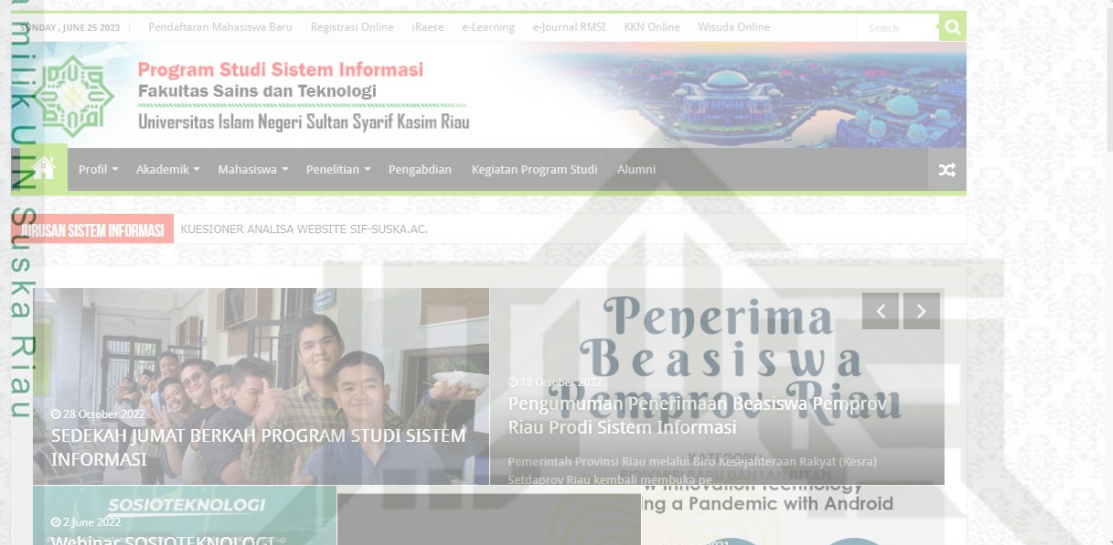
milik UIN Suska Riau

SUNDAY , JUNE 25 2023 Pendaftaran Mahasiswa Baru Registrasi Online iRaese e-Learning e-Journal RMSI KKN Online Wisuda Online Search

Program Studi Sistem Informasi
Fakultas Sains dan Teknologi
Universitas Islam Negeri Sultan Syarif Kasim Riau

Profil Akademik Mahasiswa Penelitian Pengabdian Kegiatan Program Studi Alumni

JURUSAN SISTEM INFORMASI KUESIONER ANALISA WEBSITE SIF-SUSKA.AC.

28 October 2022
SEDEKAH JUMAT BERKAH PROGRAM STUDI SISTEM INFORMASI

Penerima Beasiswa Pemprov Riau

18 October 2022
Pengumuman Penerimaan Beasiswa Pemprov Riau Prodi Sistem Informasi

Pemerintah Provinsi Riau melalui Biro Kesejahteraan Rakyat (Kesra) Setdaprov Riau kembali membuka pe...

SOSIOTEKNOLOGI
2 June 2022
Webinar SOSIOTEKNOLOGI

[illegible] Innovation Technology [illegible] a Pandemic with Android